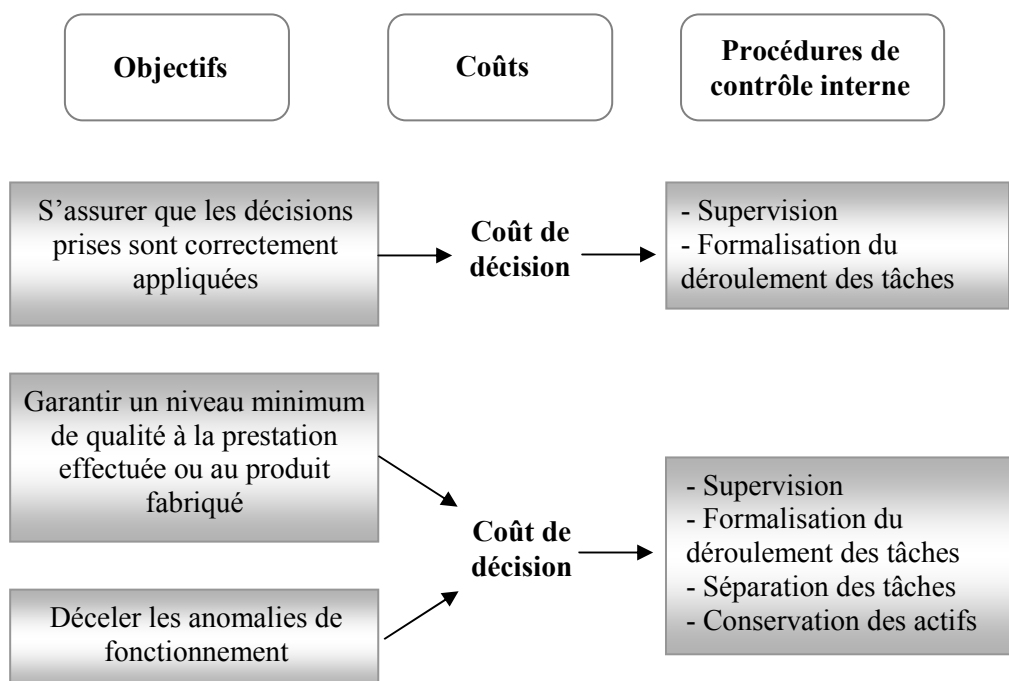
Objectifs

Coûts

Procédures de contrôle interne

S’assurer que les décisions prises sont correctement appliquées

Coût de décision

- Supervision
- Formalisation du déroulement des tâches

Garantir un niveau minimum de qualité à la prestation effectuée ou au produit fabriqué

Déceler les anomalies de fonctionnement

Coût de décision

- Supervision
- Formalisation du déroulement des tâches
- Séparation des tâches
- Conservation des actifs